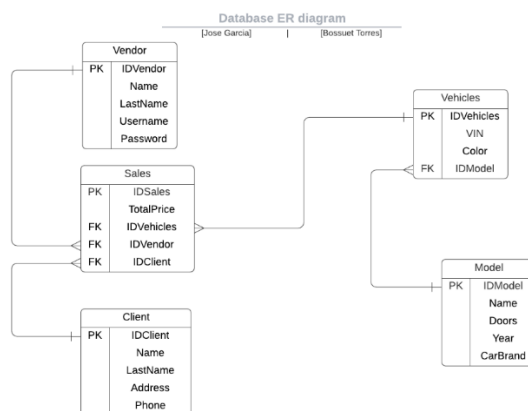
Database ER diagram
[Jose Garcia] | [Bossuet Torres]

Vendor
| PK | IDVendor |
|---|---|
| | Name |
| | LastName |
| | Username |
| | Password |

Sales
| PK | IDSales |
|---|---|
| | TotalPrice |
| FK | IDVehicles |
| FK | IDVendor |
| FK | IDClient |

Client
| PK | IDClient |
|---|---|
| | Name |
| | LastName |
| | Address |
| | Phone |

Vehicles
| PK | IDVehicles |
|---|---|
| | VIN |
| | Color |
| FK | IDModel |

Model
| PK | IDModel |
|---|---|
| | Name |
| | Doors |
| | Year |
| | CarBrand |